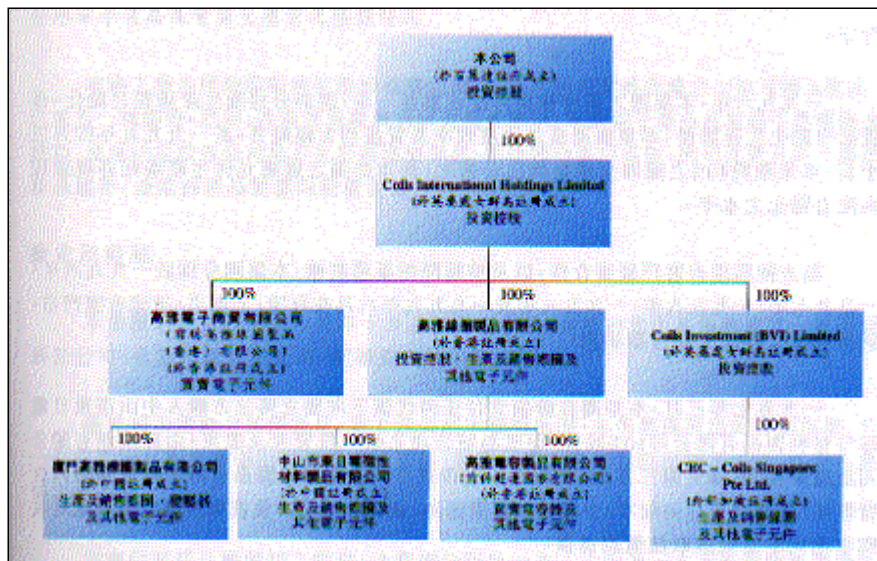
本公司
(於百慕達註冊成立)
投資控股

100%

Coils International Holdings Limited
(於英屬處女群島註冊成立)
投資控股

100%

高雅電子貿易有限公司
(前稱高雅線圈製品(香港)有限公司)
(於香港註冊成立)
買賣電子元件

100%

高雅線圈製品有限公司
(於香港註冊成立)
投資控股、生產及銷售線圈及其他電子元件

100%

Coils Investment (BVI) Limited
(於英屬處女群島註冊成立)
投資控股

100%

廈門高雅線圈製品有限公司
(於中國註冊成立)
生產及銷售線圈、變壓器及其他電子元件

100%

中山市東日電器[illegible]有限公司
(於中國註冊成立)
生產及銷售線圈及其他電子元件

100%

高雅電器製品有限公司
(前稱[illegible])
(於香港註冊成立)
買賣電器製品及其他電子元件

100%

CEC – Coils Singapore Pte Ltd.
(於新加坡註冊成立)
生產及銷售線圈及其他電子元件